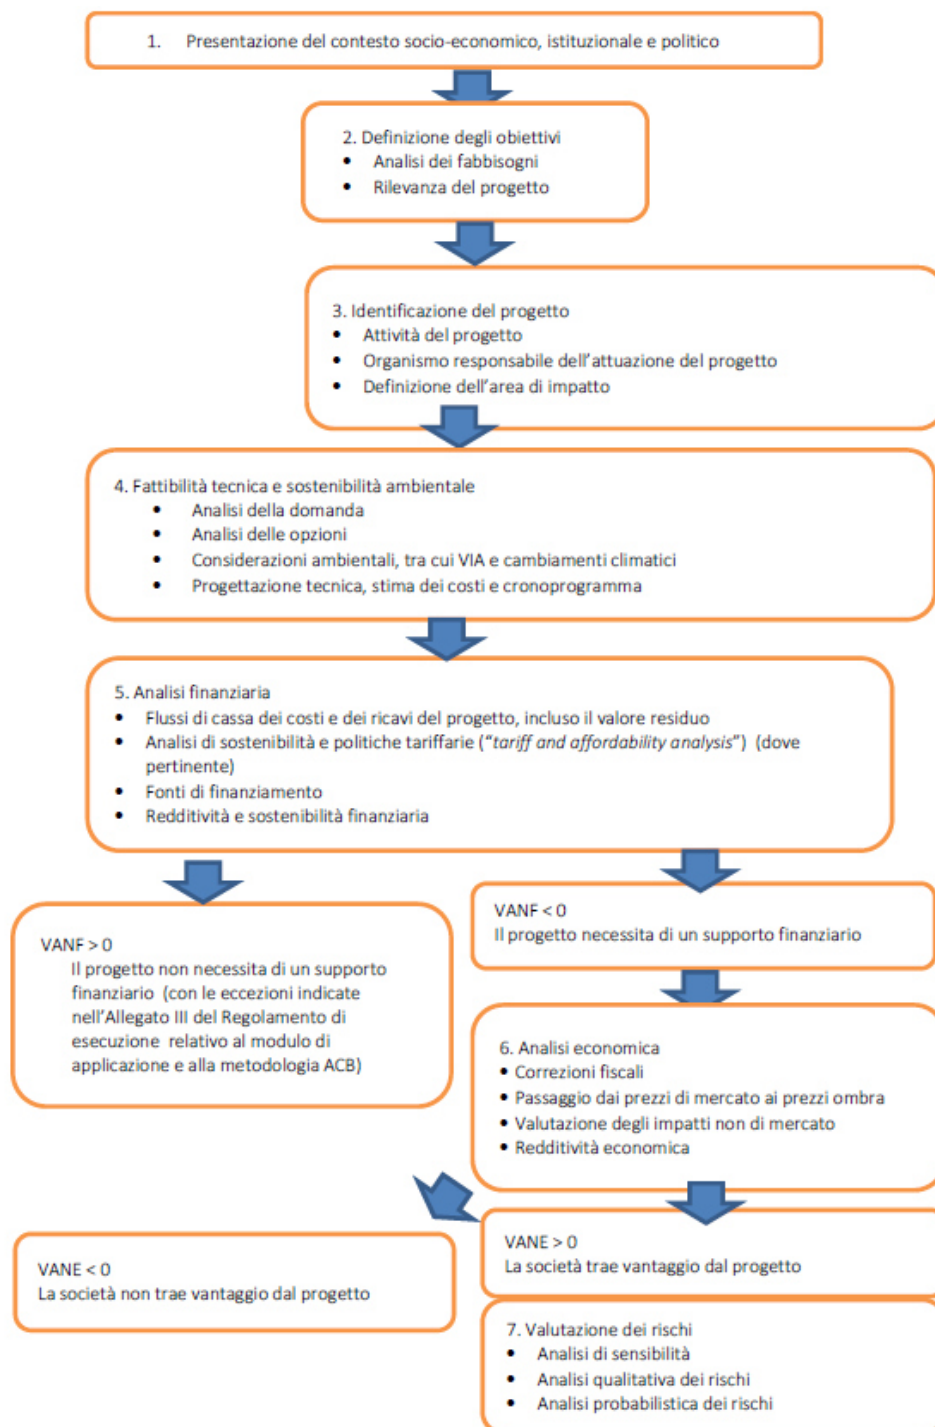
1. Presentazione del contesto socio-economico, istituzionale e politico

2. Definizione degli obiettivi
- Analisi dei fabbisogni
- Rilevanza del progetto

3. Identificazione del progetto
- Attività del progetto
- Organismo responsabile dell'attuazione del progetto
- Definizione dell'area di impatto

4. Fattibilità tecnica e sostenibilità ambientale
- Analisi della domanda
- Analisi delle opzioni
- Considerazioni ambientali, tra cui VIA e cambiamenti climatici
- Progettazione tecnica, stima dei costi e cronoprogramma

5. Analisi finanziaria
- Flussi di cassa dei costi e dei ricavi del progetto, incluso il valore residuo
- Analisi di sostenibilità e politiche tariffarie ("*tariff and affordability analysis*") (dove pertinente)
- Fonti di finanziamento
- Redditività e sostenibilità finanziaria

VANF > 0
Il progetto non necessita di un supporto finanziario (con le eccezioni indicate nell'Allegato III del Regolamento di esecuzione relativo al modulo di applicazione e alla metodologia ACB)

VANF < 0
Il progetto necessita di un supporto finanziario

6. Analisi economica
- Correzioni fiscali
- Passaggio dai prezzi di mercato ai prezzi ombra
- Valutazione degli impatti non di mercato
- Redditività economica

VANE < 0
La società non trae vantaggio dal progetto

VANE > 0
La società trae vantaggio dal progetto

7. Valutazione dei rischi
- Analisi di sensibilità
- Analisi qualitativa dei rischi
- Analisi probabilistica dei rischi